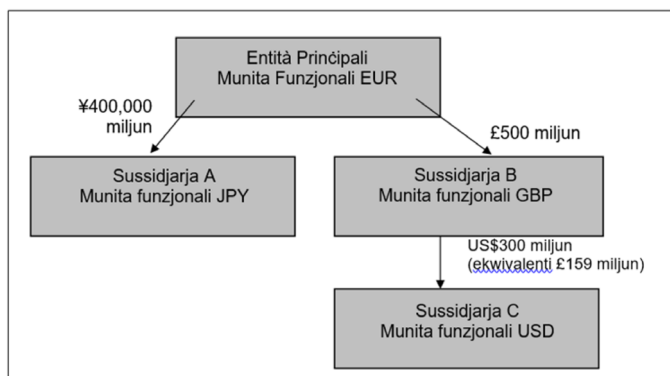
Entità Prinċipali
Munita Funzjonali EUR

¥400,000 miljun

£500 miljun

Sussidjarja A
Munita funzjonali JPY

Sussidjarja B
Munita funzjonali GBP

US$300 miljun
(ekwivalenti £159 miljun)

Sussidjarja C
Munita funzjonali USD